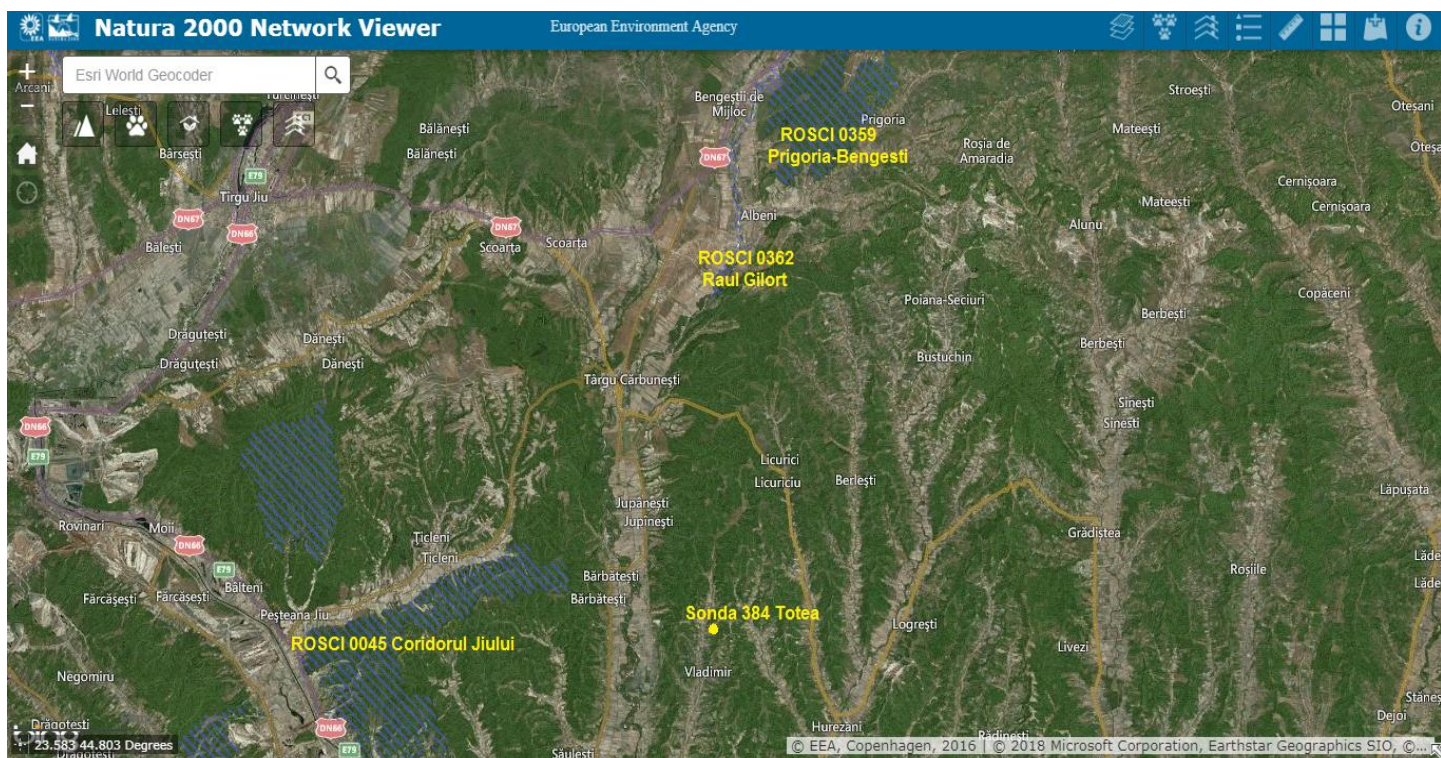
Natura 2000 Network Viewer
European Environment Agency

Esri World Geocoder

Arcani
Turcinești
Lelești
Bârsești
Bălănești
Bălănești
Târgu Jiu
E79
DN67
DN66
Bălești
DN67
Scoarța
Scoarța
Bengeștii de Mijloc
DN67
Albeni
Prigoria
ROSCI 0359 Prigoria-Bengesti
Roșia de Amaradia
Mateești
Stroești
Oteșani
Oteșa
Cernișoara
Cernișoara
Mateești
Alunu
ROSCI 0362 Raul Gilort
Poiana-Seciuri
Copăceni
Berbești
Berbești
Bustuchin
Drăguțești
Drăguțești
Dănești
Dănești
Târgu Cărbunești
Sinești
Sinești
DN66
E79
Licurici
Licuriciu
Berlești
Lăpușata
Jupânești
Jupânești
Rovinari
Moii
DN66
Țicleni
Țicleni
Grădiștea
E79
Bălteni
Bărbătești
Bărbătești
Rosiile
Lăde
Lăde
Fărcășești
Fărcășești
Peșteana Jiu
Sonda 384 Totea
Logrești
ROSCI 0045 Coridorul Jiului
Livezi
Negomiru
Vladimir
Stănes
Drăgotești
Dejoi
23.583 44.803 Degrees
DN66
E79
Hurezani
Rădinești
Săulești
© EEA, Copenhagen, 2016 | © 2018 Microsoft Corporation, Earthstar Geographics SIO, ©...